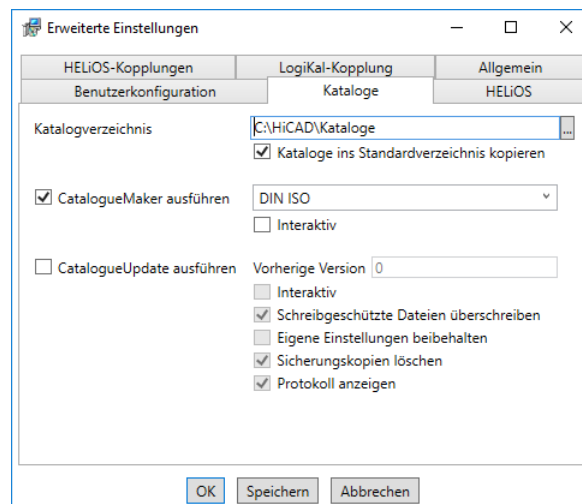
Erweiterte Einstellungen

HELiOS-Kopplungen | LogiKal-Kopplung | Allgemein
Benutzerkonfiguration | Kataloge | HELiOS

Katalogverzeichnis
C:\HiCAD\Kataloge
...
Kataloge ins Standardverzeichnis kopieren

CatalogueMaker ausführen
DIN ISO
Interaktiv

CatalogueUpdate ausführen
Vorherige Version 0
Interaktiv
Schreibgeschützte Dateien überschreiben
Eigene Einstellungen beibehalten
Sicherungskopien löschen
Protokoll anzeigen

OK | Speichern | Abbrechen